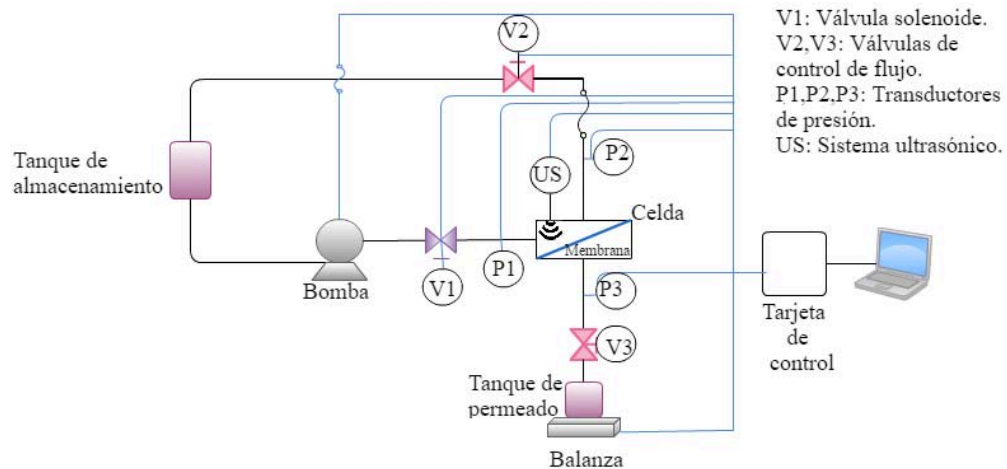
V1: Válvula solenoide.
V2,V3: Válvulas de control de flujo.
P1,P2,P3: Transductores de presión.
US: Sistema ultrasónico.

V2

Tanque de almacenamiento

US

P2

Celda

Membrana

Bomba

V1

P1

P3

Tarjeta de control

V3

Tanque de permeado

Balanza